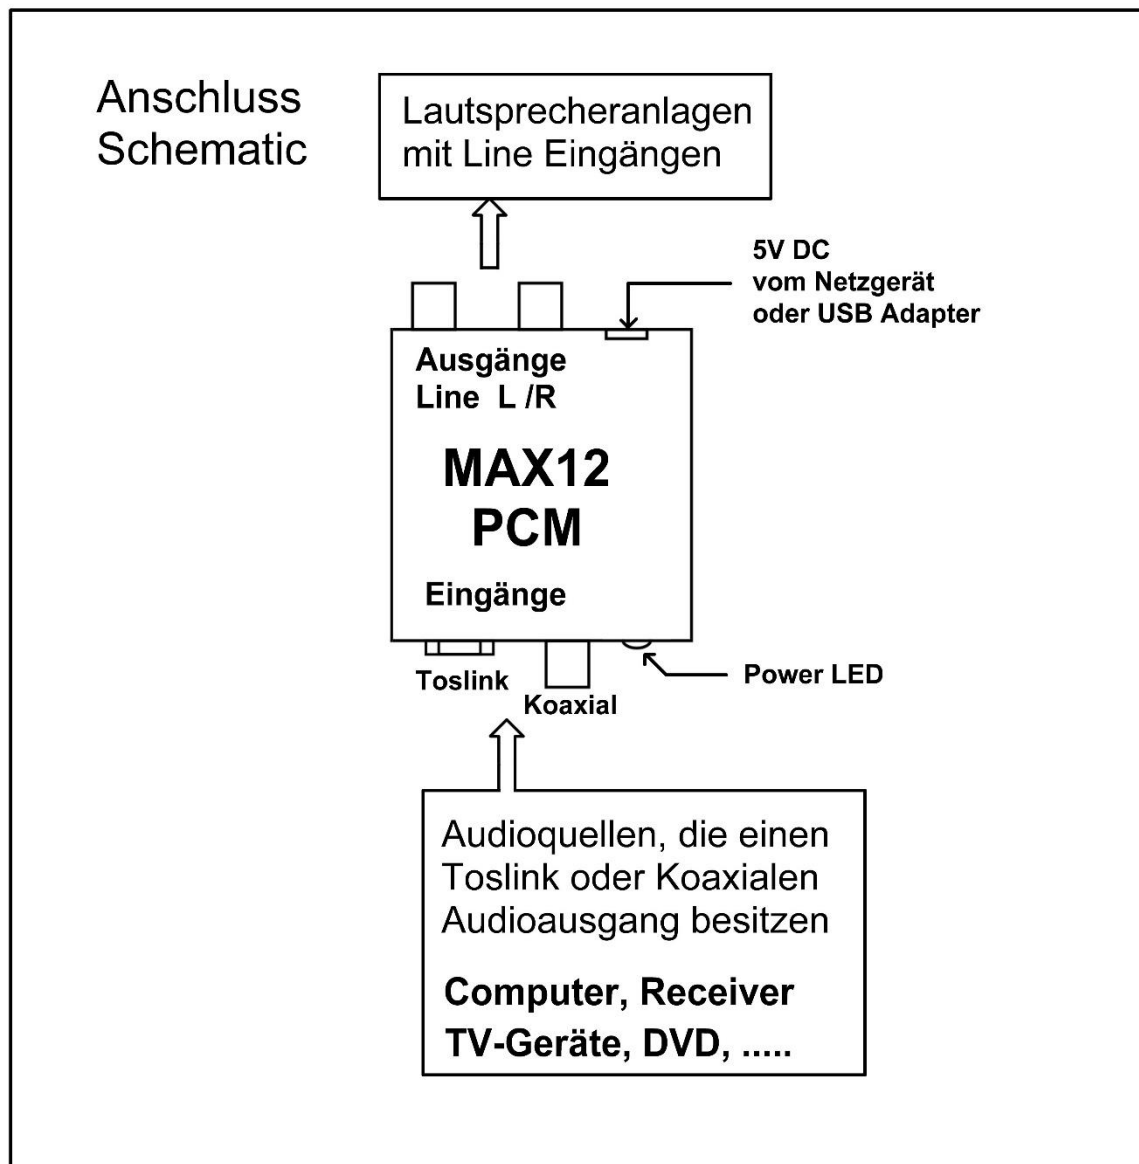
Anschluss
Schematic

Lautsprecheranlagen
mit Line Eingängen

5V DC
vom Netzgerät
oder USB Adapter

Ausgänge
Line L /R

MAX12
PCM

Eingänge

Toslink

Koaxial

Power LED

Audioquellen, die einen
Toslink oder Koaxialen
Audioausgang besitzen

Computer, Receiver
TV-Geräte, DVD, .....